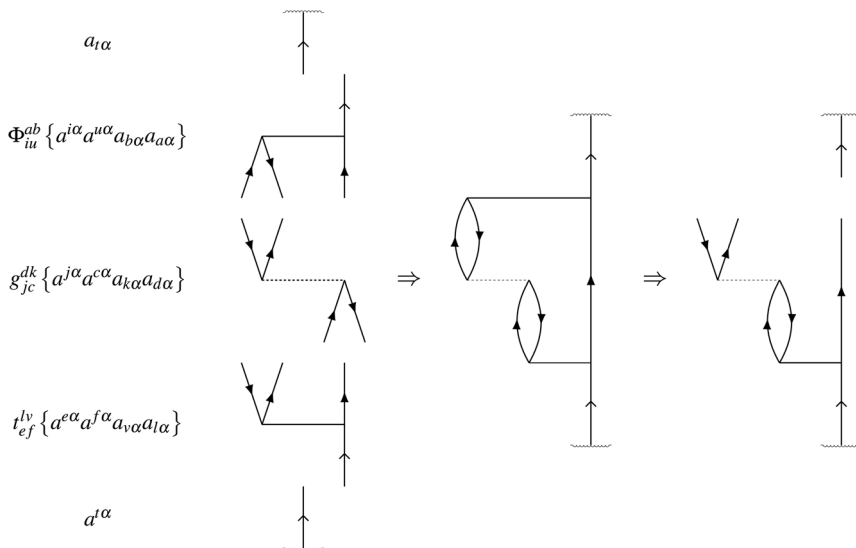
$a_{t\alpha}$

$\Phi_{iu}^{ab}\{a^{i\alpha}a^{u\alpha}a_{b\alpha}a_{a\alpha}\}$

$g_{jc}^{dk}\{a^{j\alpha}a^{c\alpha}a_{k\alpha}a_{d\alpha}\}$

$\Rightarrow$

$\Rightarrow$

$t_{ef}^{lv}\{a^{e\alpha}a^{f\alpha}a_{v\alpha}a_{l\alpha}\}$

$a^{t\alpha}$